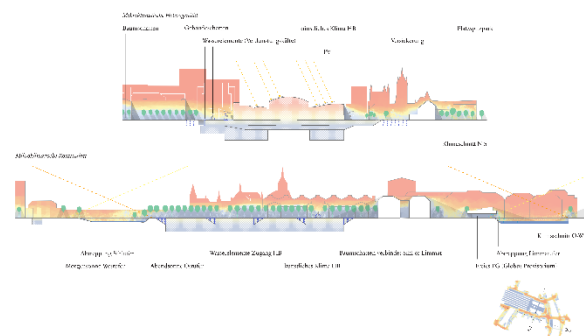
Schnittansicht Perrongleise

Baumbestand

Gebäudeachsen

Wasserelemente Perrondach geöffnet

natürliches Klima HB

Pt

Vorverkaufg

Plateaugruppen

Schnittansicht Bahnhofsen

Lärmschutz Nord

Abgang Halde

Abendsonne Cafés

Wasserelemente Zugang LB

natürliches Klima HB

Baumbestand verbindet mit der Limmat

Kreisschnitt OW

Abgang Gleisbecken

Perron EG Gleise Perrondach

Morgensonne Westseite